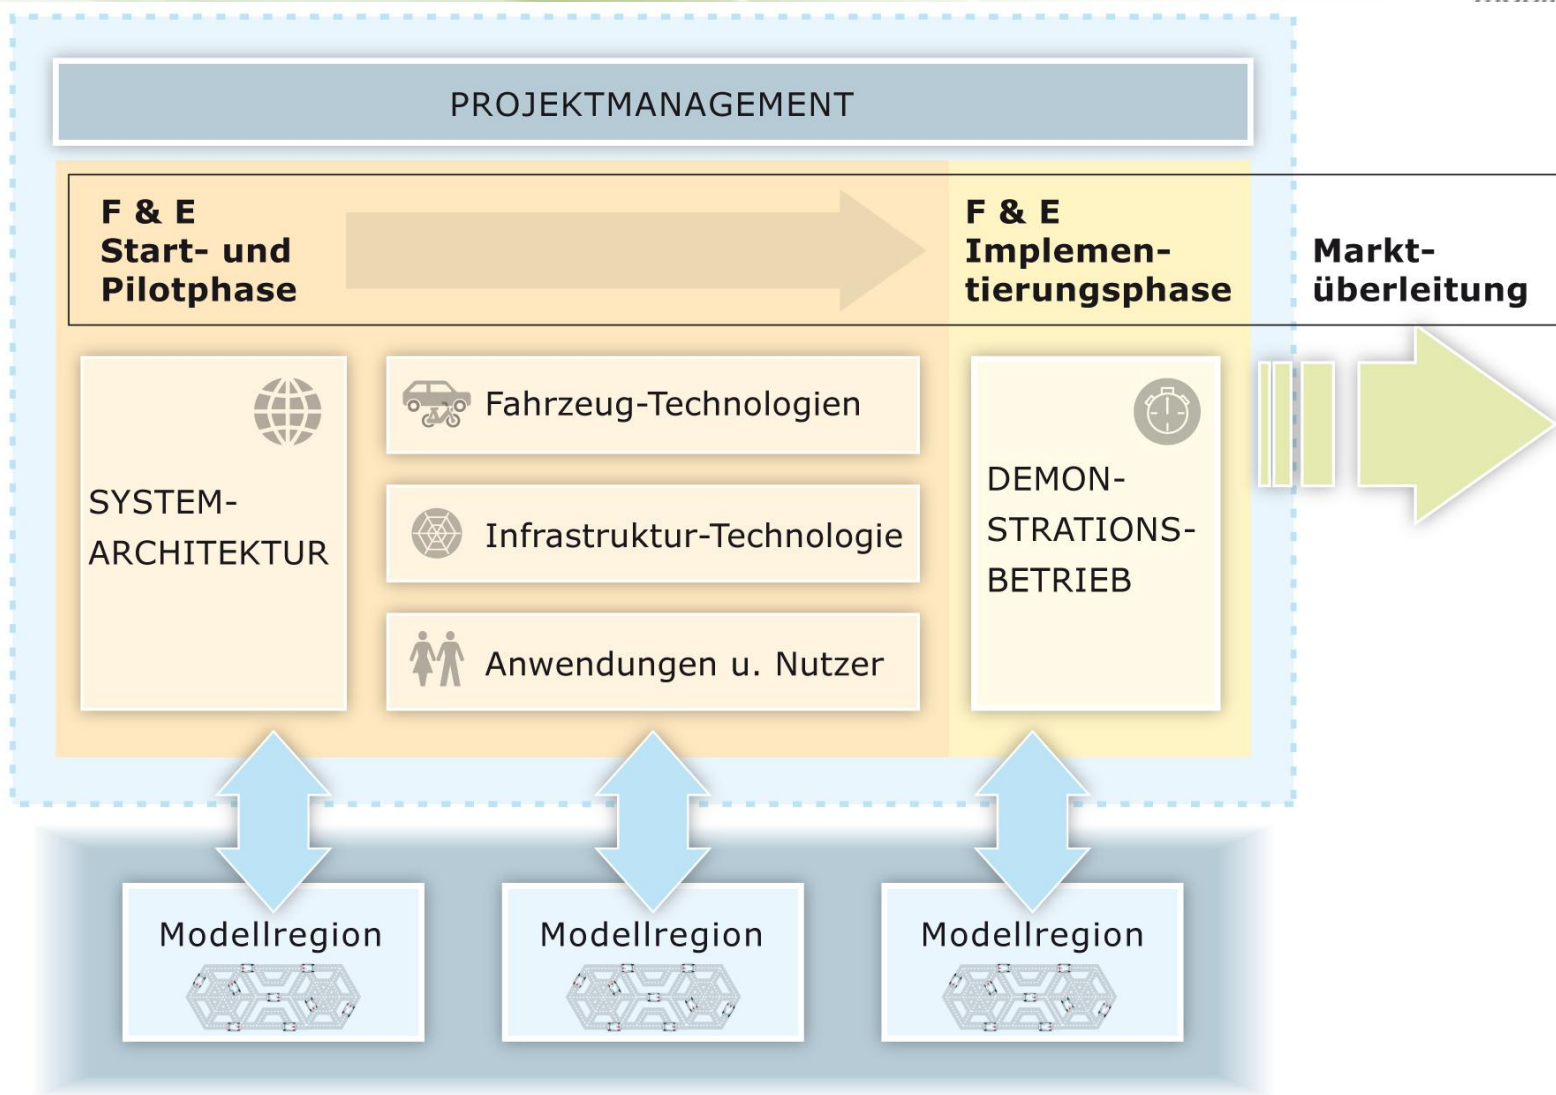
PROJEKTMANAGEMENT

F & E
Start- und Pilotphase

F & E
Implementierungsphase

Marktüberleitung

SYSTEM-ARCHITEKTUR

Fahrzeug-Technologien

Infrastruktur-Technologie

Anwendungen u. Nutzer

DEMONSTRATIONSBETRIEB

Modellregion

Modellregion

Modellregion